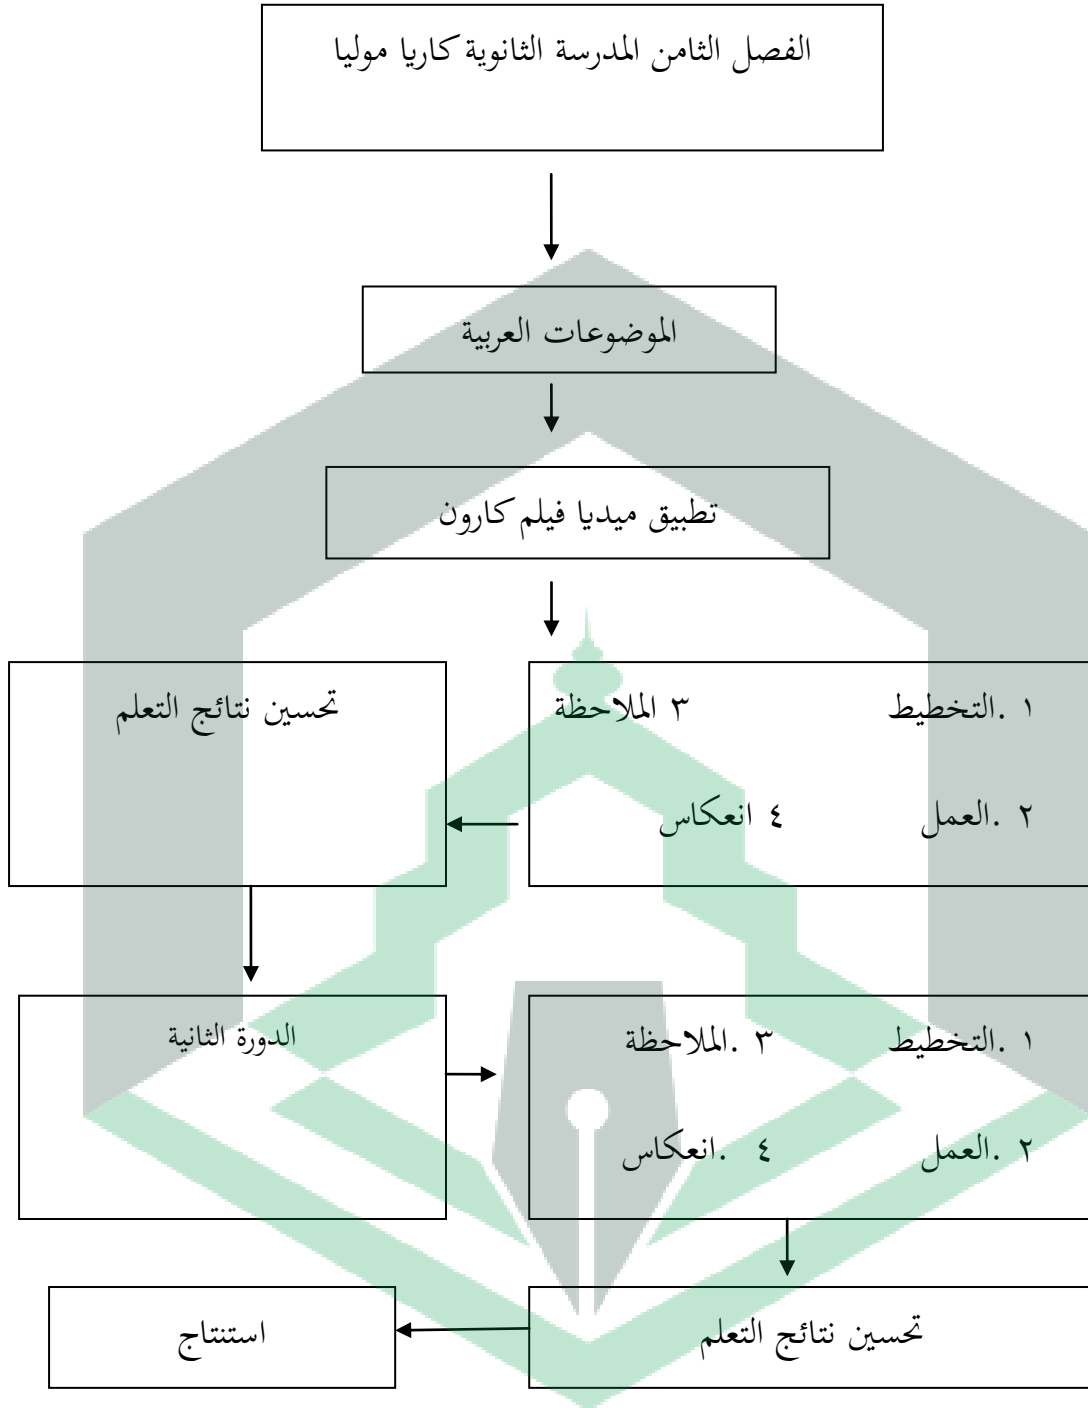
الفصل الثامن المدرسة الثانوية كاريا موليا

الموضوعات العربية

تطبيق ميديا فيلم كارون

١ .التخطيط ٣ الملاحظة

٢ .العمل ٤ انعكاس

تحسين نتائج التعلم

الدورة الثانية

١ .التخطيط ٣ .الملاحظة

٢ .العمل ٤ .انعكاس

تحسين نتائج التعلم

استنتاج